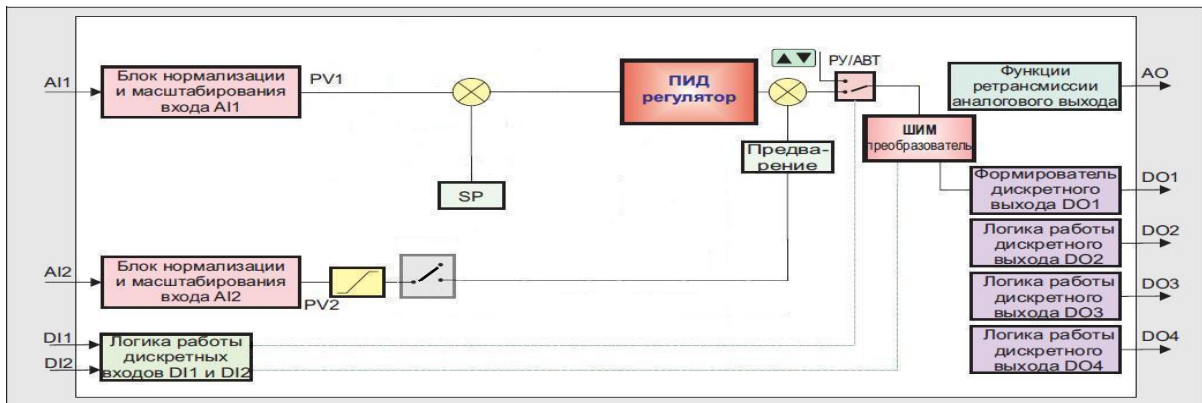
AI1

Блок нормализации и масштабирования входа AI1

PV1

SP

ПИД регулятор

Предварение

▲▼

РУ/АВТ

ШИМ преобразователь

Функции ретрансмиссии аналогового выхода

AO

Формирователь дискретного выхода DO1

DO1

Логика работы дискретного выхода DO2

DO2

Логика работы дискретного выхода DO3

DO3

Логика работы дискретного выхода DO4

DO4

AI2

Блок нормализации и масштабирования входа AI2

PV2

DI1

DI2

Логика работы дискретных входов DI1 и DI2